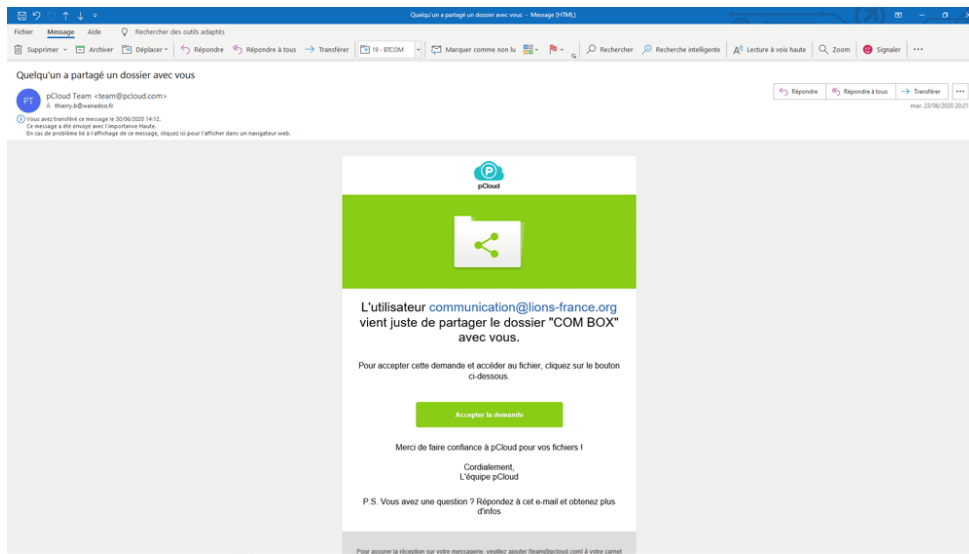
Quelqu'un a partagé un dossier avec vous - Message (HTML)

Fichier Message Aide Rechercher des outils adaptés

Supprimer Archiver Déplacer Répondre Répondre à tous Transférer 19 - BTCOM Marquer comme non lu Rechercher Recherche intelligente Lecture à voix haute Zoom Signaler ...

Quelqu'un a partagé un dossier avec vous

PT pCloud Team <team@pcloud.com>
À thierry.b@wanadoo.fr

Vous avez transféré ce message le 30/06/2020 14:12.
Ce message a été envoyé avec l'importance Haute.
En cas de problème lié à l'affichage de ce message, cliquez ici pour l'afficher dans un navigateur web.

Répondre Répondre à tous Transférer ...
mar. 23/06/2020 20:21

pCloud

L'utilisateur communication@lions-france.org vient juste de partager le dossier "COM BOX" avec vous.

Pour accepter cette demande et accéder au fichier, cliquez sur le bouton ci-dessous.

Accepter la demande

Merci de faire confiance à pCloud pour vos fichiers !

Cordialement,
L'équipe pCloud

P.S. Vous avez une question ? Répondez à cet e-mail et obtenez plus d'infos

Pour assurer la réception sur votre messagerie, veuillez ajouter [team@pcloud.com] à votre carnet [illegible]